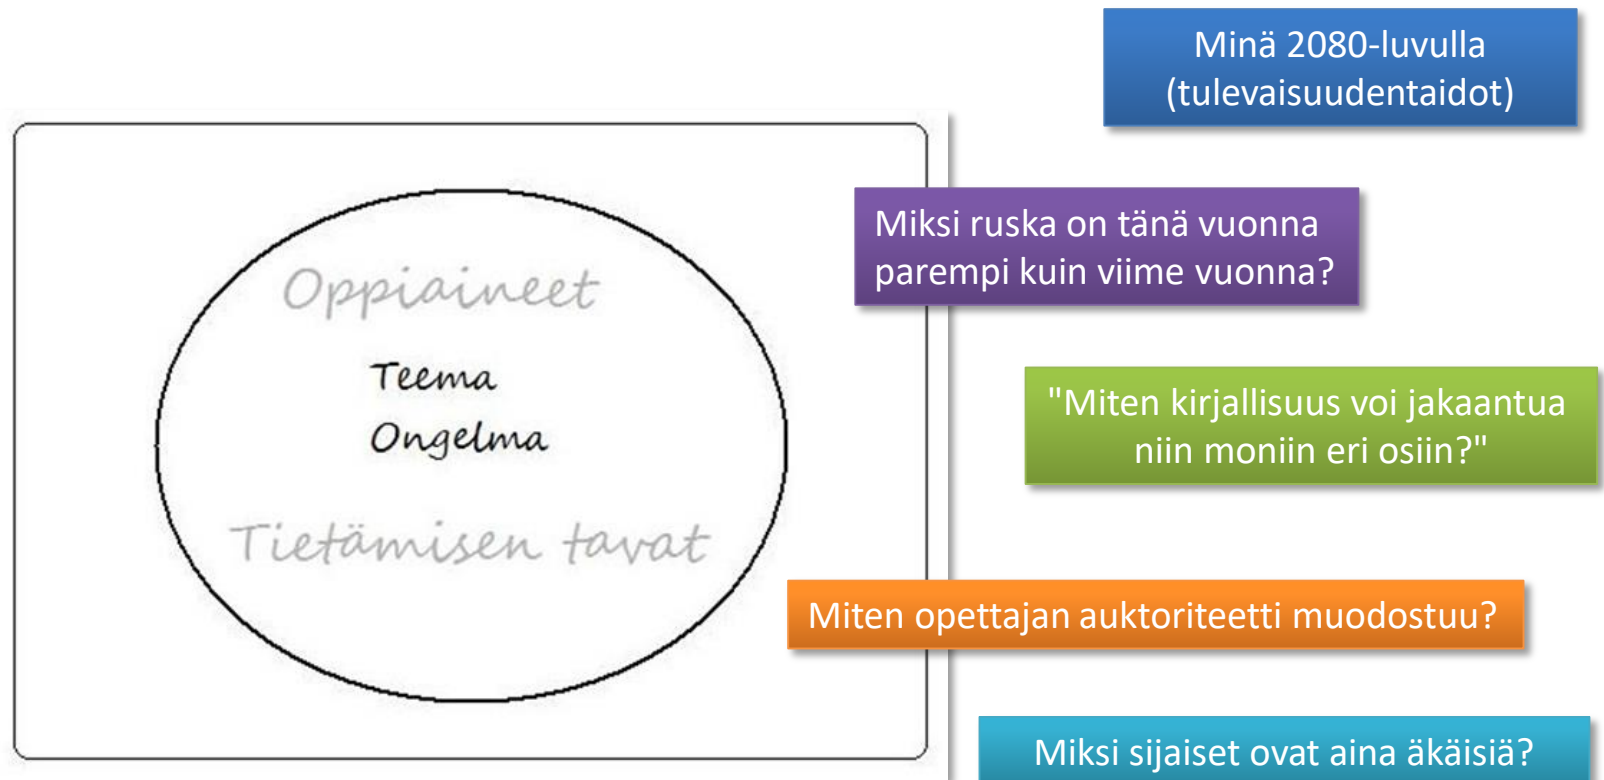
Oppiaineet

Teema

Ongelma

Tietämisen tavat

Minä 2080-luvulla (tulevaisuudentaidot)

Miksi ruska on tänä vuonna parempi kuin viime vuonna?

"Miten kirjallisuus voi jakaantua niin moniin eri osiin?"

Miten opettajan auktoriteetti muodostuu?

Miksi sijaiset ovat aina äkäisiä?